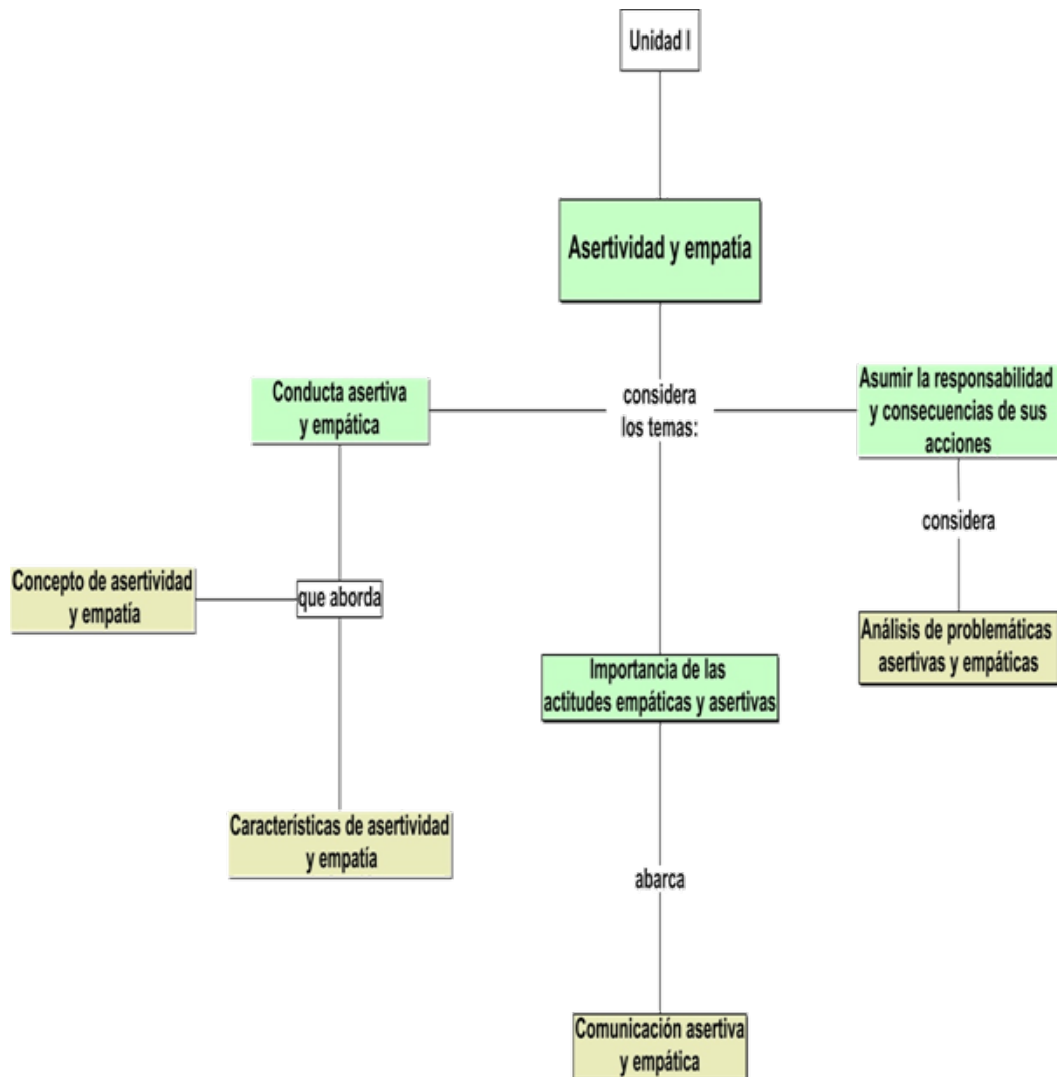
Unidad I

Asertividad y empatía

considera los temas:

Conducta asertiva y empática

Asumir la responsabilidad y consecuencias de sus acciones

considera

que aborda

Concepto de asertividad y empatía

Análisis de problemáticas asertivas y empáticas

Importancia de las actitudes empáticas y asertivas

Características de asertividad y empatía

abarca

Comunicación asertiva y empática